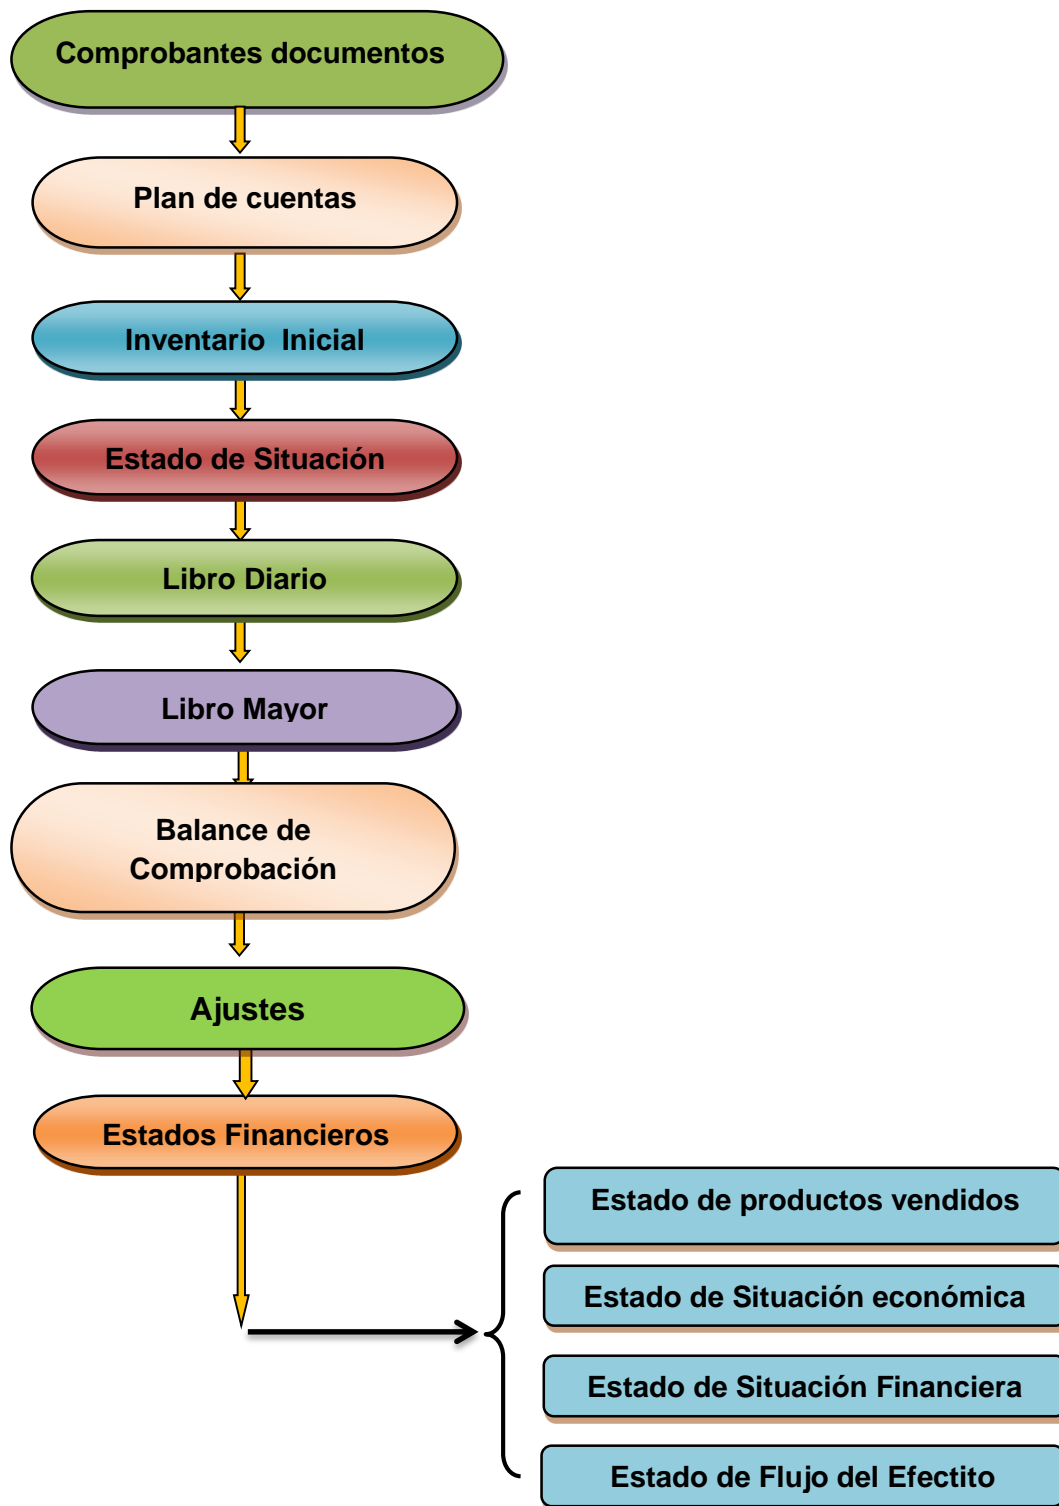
Comprobantes documentos

Plan de cuentas

Inventario Inicial

Estado de Situación

Libro Diario

Libro Mayor

Balance de Comprobación

Ajustes

Estados Financieros

Estado de productos vendidos

Estado de Situación económica

Estado de Situación Financiera

Estado de Flujo del Efectito